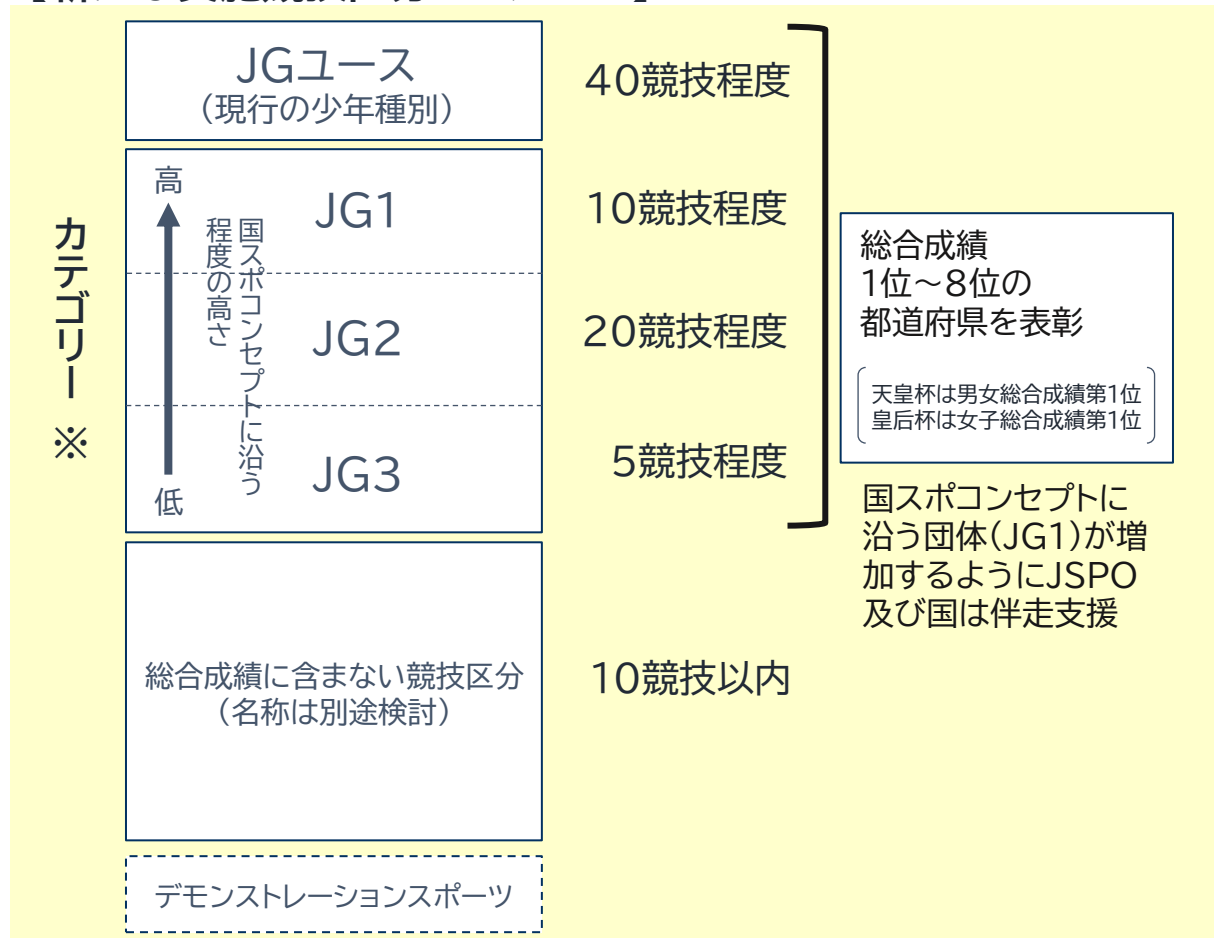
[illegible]

カテゴリー ※

JGユース
（現行の少年種別）

40競技程度

高

国スポコンセプトに沿う程度の高さ

低

JG1

10競技程度

JG2

20競技程度

JG3

5競技程度

総合成績
1位～8位の
都道府県を表彰

天皇杯は男女総合成績第1位
皇后杯は女子総合成績第1位

国スポコンセプトに沿う団体（JG1）が増加するようにJSPO及び国は伴走支援

総合成績に含まない競技区分
（名称は別途検討）

10競技以内

デモンストレーションスポーツ